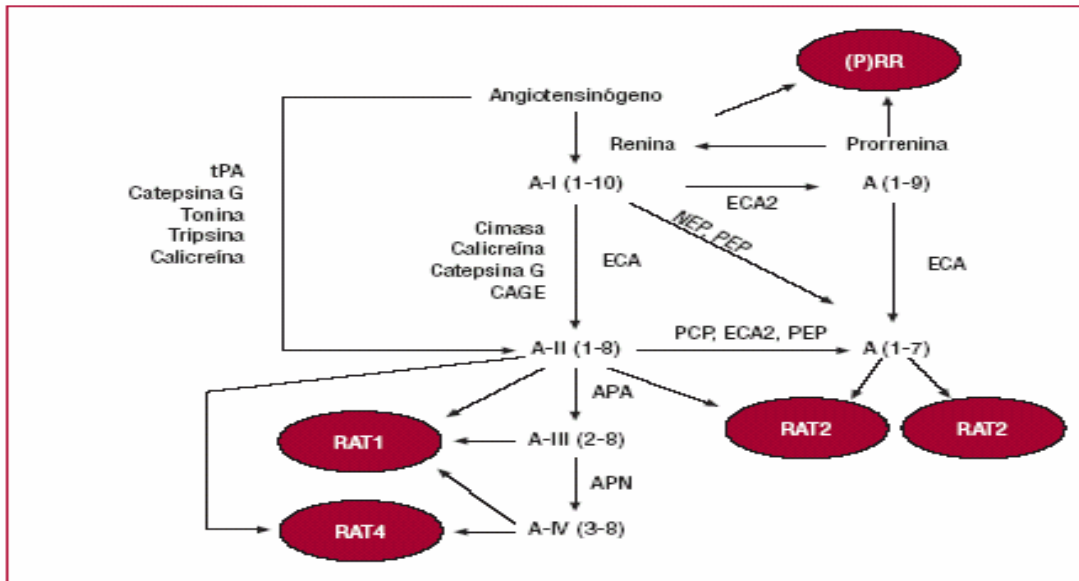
(P)RR

Angiotensinógeno

Renina

Prorrenina

tPA
Catepsina G
Tonina
Tripsina
Calicreína

A-I (1-10)

ECA2

A (1-9)

NEP, PEP

Cimasa
Calicreína
Catepsina G
CAGE

ECA

ECA

A-II (1-8)

PCP, ECA2, PEP

A (1-7)

APA

RAT1

A-III (2-8)

RAT2

RAT2

APN

RAT4

A-IV (3-8)